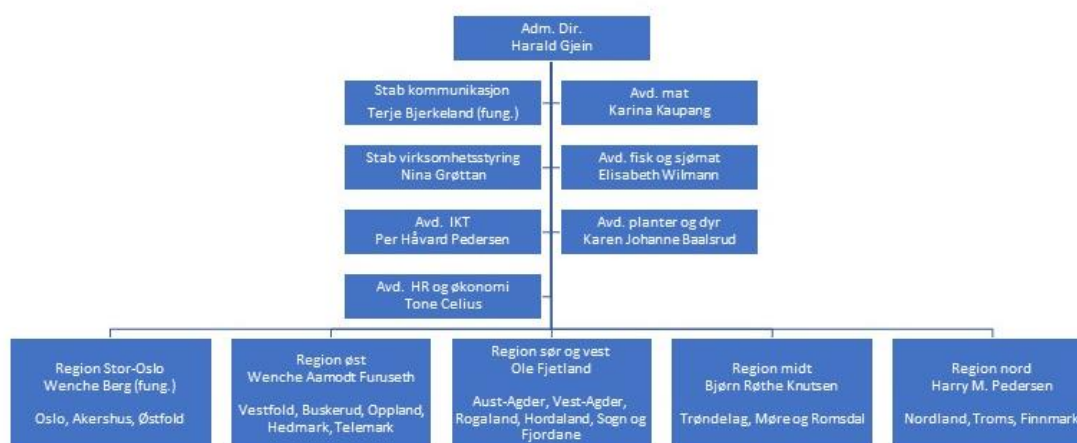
Adm. Dir.
Harald Gjein

Stab kommunikasjon
Terje Bjerkeland (fung.)

Avd. mat
Karina Kaupang

Stab virksomhetsstyring
Nina Grøttan

Avd. fisk og sjømat
Elisabeth Wilmann

Avd. IKT
Per Håvard Pedersen

Avd. planter og dyr
Karen Johanne Baalsrud

Avd. HR og økonomi
Tone Celius

Region Stor-Oslo
Wenche Berg (fung.)

Oslo, Akershus, Østfold

Region øst
Wenche Aamodt Furuseth

Vestfold, Buskerud, Oppland, Hedmark, Telemark

Region sør og vest
Ole Fjetland

Aust-Agder, Vest-Agder, Rogaland, Hordaland, Sogn og Fjordane

Region midt
Bjørn Røthe Knutsen

Trøndelag, Møre og Romsdal

Region nord
Harry M. Pedersen

Nordland, Troms, Finnmark